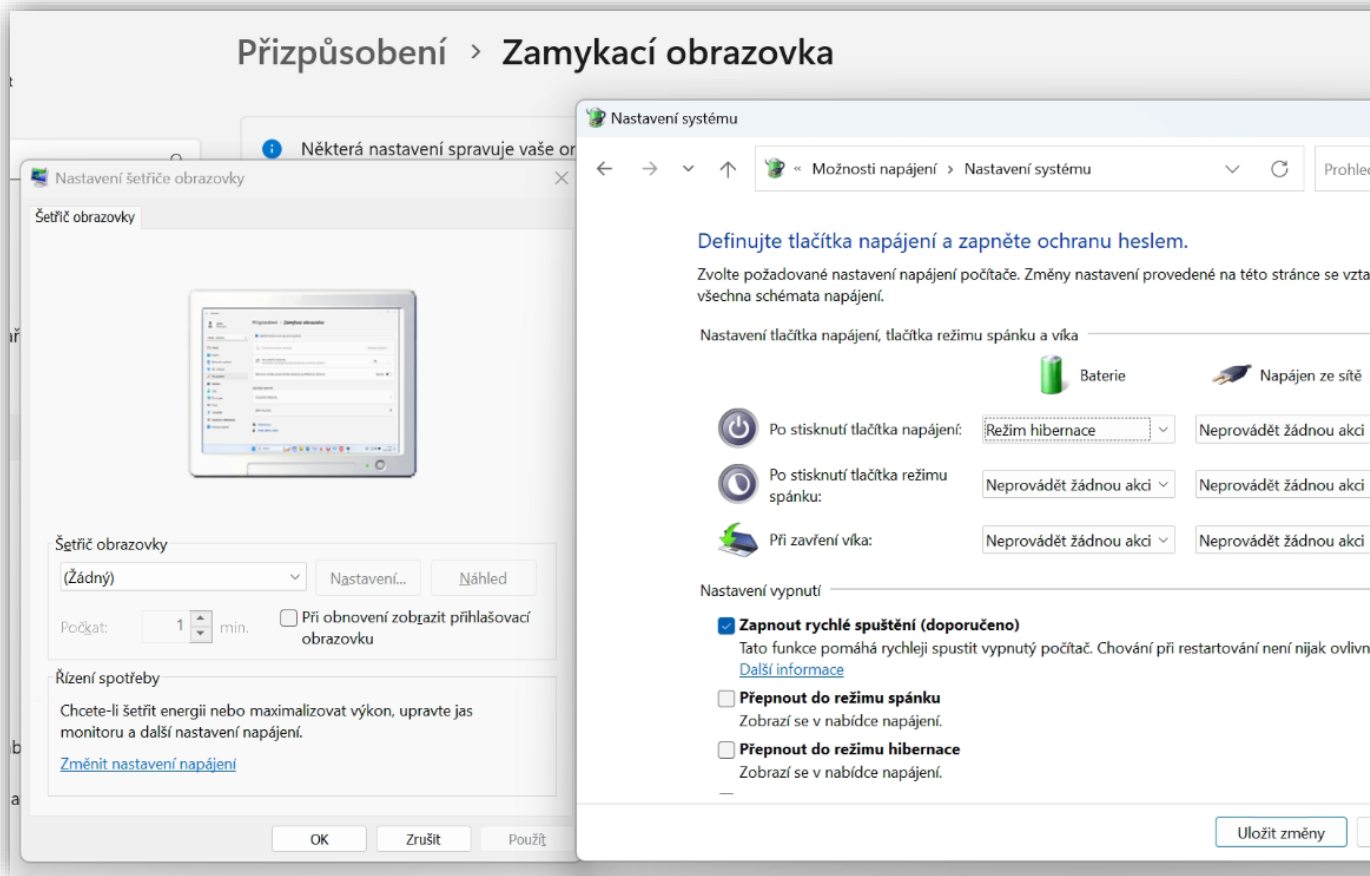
Přizpůsobení › Zamykací obrazovka

Některá nastavení spravuje vaše or

Nastavení šetřiče obrazovky

Šetřič obrazovky

Šetřič obrazovky

(Žádný)

Nastavení...

Náhled

Počkat: 1 min.

Při obnovení zobrazit přihlašovací obrazovku

Řízení spotřeby

Chcete-li šetřit energii nebo maximalizovat výkon, upravte jas monitoru a další nastavení napájení.

Změnit nastavení napájení

OK Zrušit Použít

Nastavení systému

« Možnosti napájení › Nastavení systému

Prohled

Definujte tlačítka napájení a zapněte ochranu heslem.

Zvolte požadované nastavení napájení počítače. Změny nastavení provedené na této stránce se vzta všechna schémata napájení.

Nastavení tlačítka napájení, tlačítka režimu spánku a víka

| | Baterie | Napájen ze sítě |
|---|---|---|
| Po stisknutí tlačítka napájení: | Režim hibernace | Neprovádět žádnou akci |
| Po stisknutí tlačítka režimu spánku: | Neprovádět žádnou akci | Neprovádět žádnou akci |
| Při zavření víka: | Neprovádět žádnou akci | Neprovádět žádnou akci |

Nastavení vypnutí

Zapnout rychlé spuštění (doporučeno)
Tato funkce pomáhá rychleji spustit vypnutý počítač. Chování při restartování není nijak ovlivn
Další informace

Přepnout do režimu spánku
Zobrazí se v nabídce napájení.

Přepnout do režimu hibernace
Zobrazí se v nabídce napájení.

Uložit změny